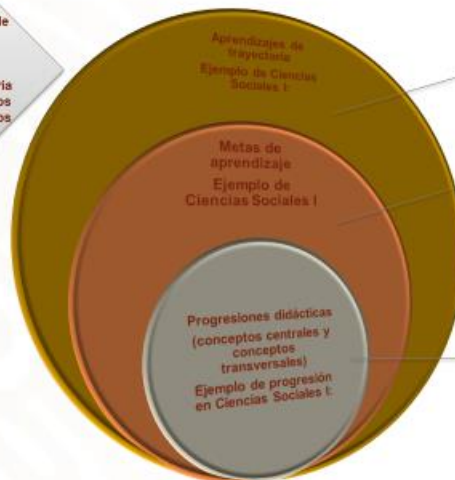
le
ria
os
os

Aprendizajes de trayectoria
Ejemplo de Ciencias Sociales I

Metas de aprendizaje
Ejemplo de Ciencias Sociales I

Progresiones didácticas
(conceptos centrales y conceptos transversales)
Ejemplo de progresión en Ciencias Sociales I.